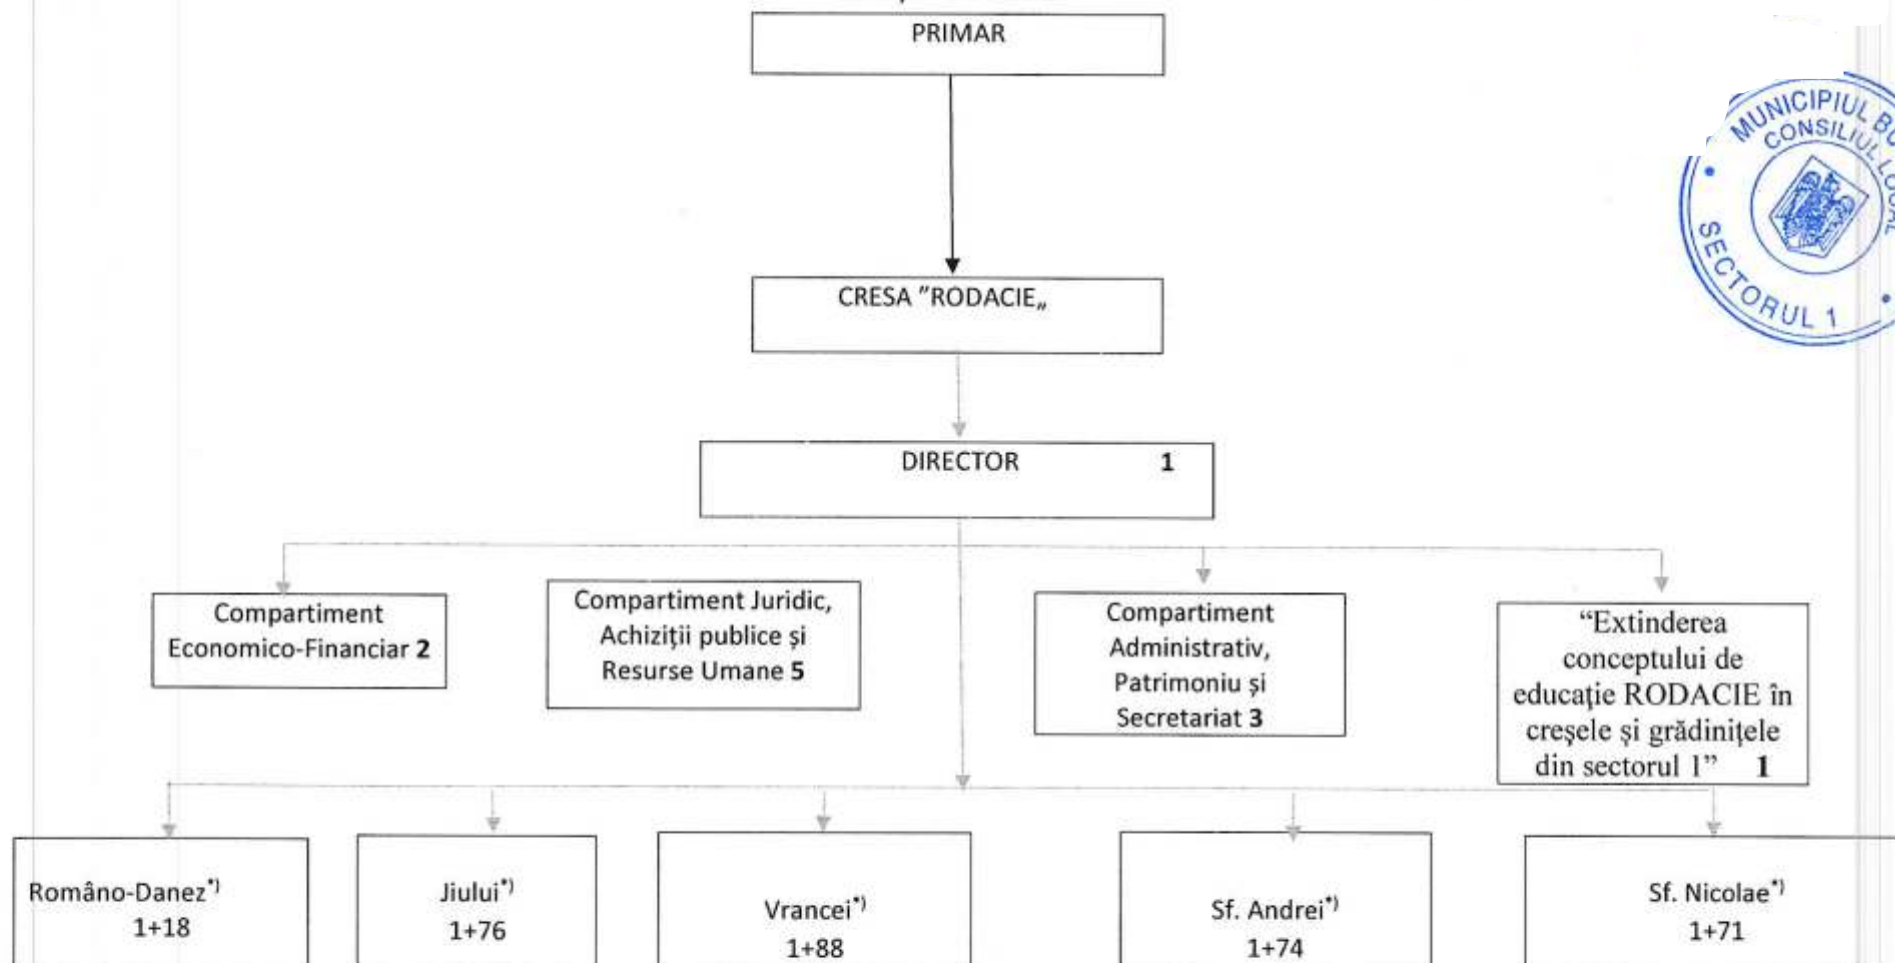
PRIMAR

CRESA ”RODACIE„

DIRECTOR 1

Compartiment Economico-Financiar **2**

Compartiment Juridic, Achiziții publice și Resurse Umane **5**

Compartiment Administrativ, Patrimoniu și Secretariat **3**

“Extinderea conceptului de educație RODACIE în creșele și grădinițele din sectorul 1” **1**

Româno-Danez*) 1+18

Jiului*) 1+76

Vrancei*) 1+88

Sf. Andrei*) 1+74

Sf. Nicolae*) 1+71

MUNICIPIUL B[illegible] CONSILIUL LOCAL SECTORUL 1